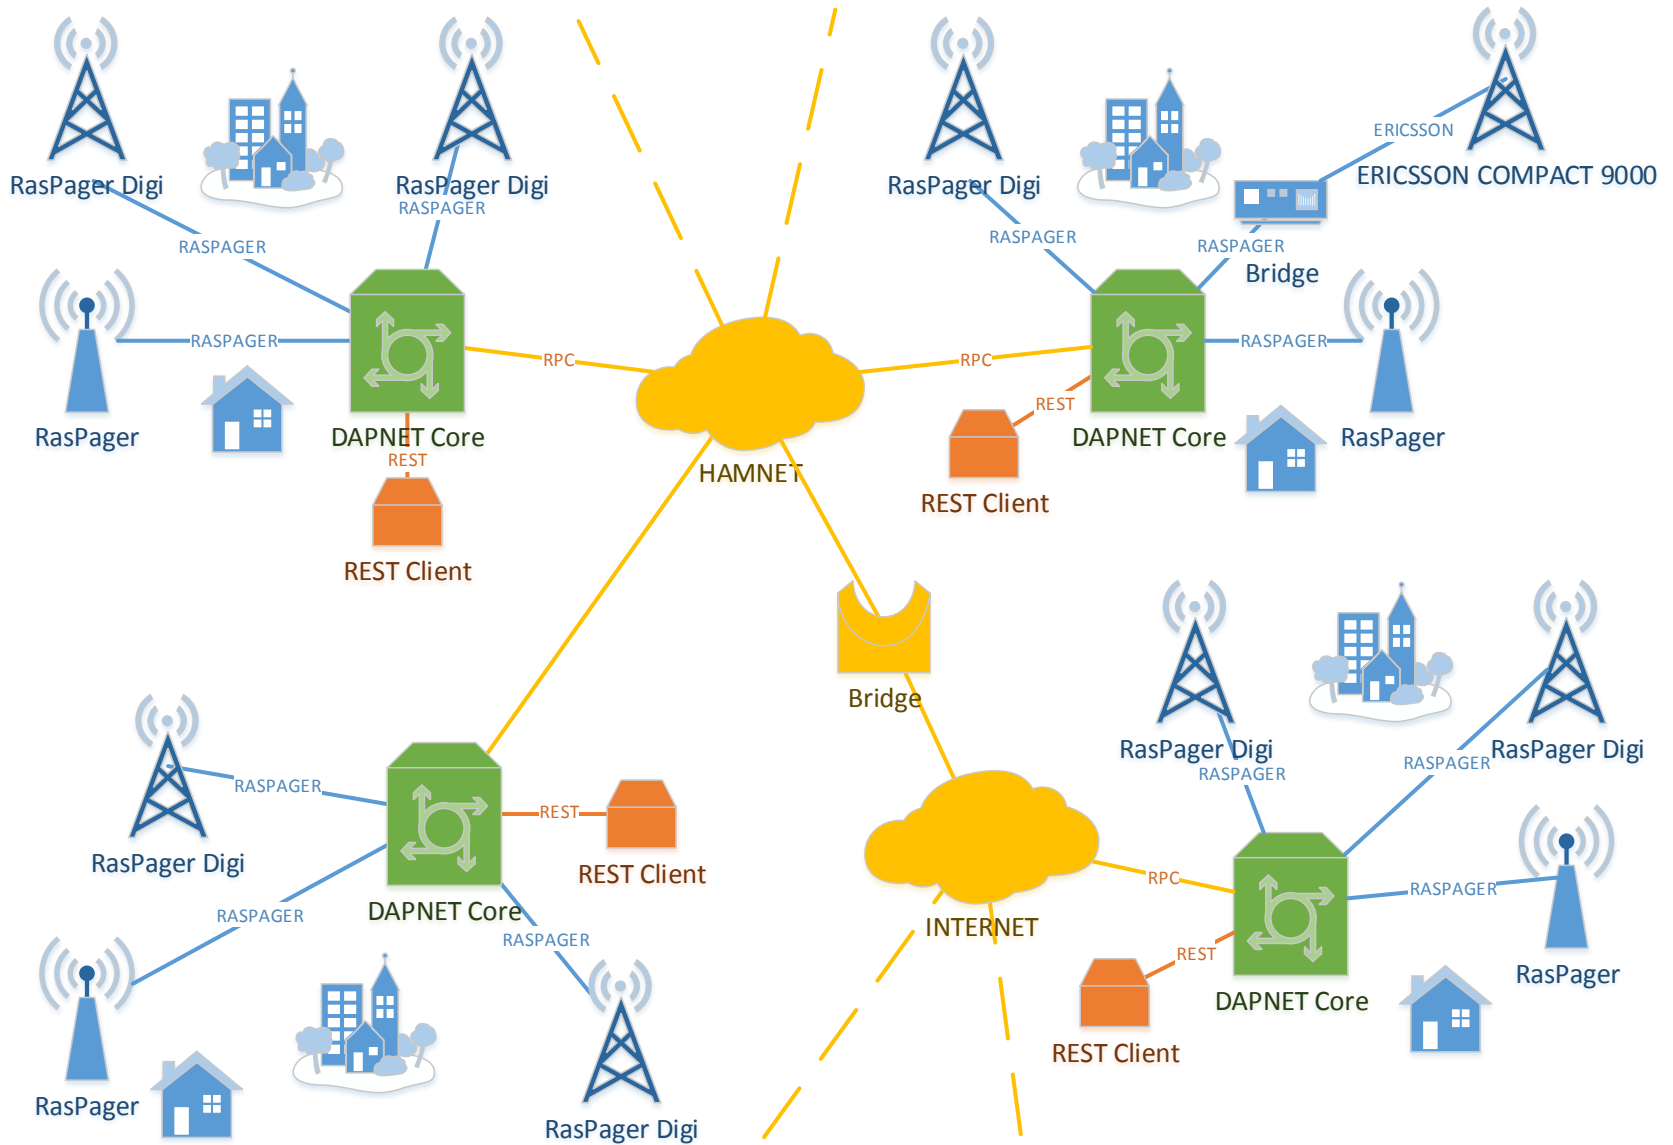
RasPager Digi
RasPager Digi
RASPAGER
RASPAGER
RASPAGER
RasPager
DAPNET Core
REST
REST Client
RPC
HAMNET
RasPager Digi
ERICSSON
ERICSSON COMPACT 9000
RASPAGER
RASPAGER
Bridge
RPC
RASPAGER
REST
REST Client
DAPNET Core
RasPager
Bridge
RasPager Digi
RASPAGER
RASPAGER
RasPager Digi
REST
DAPNET Core
REST Client
RASPAGER
RASPAGER
RasPager
RasPager Digi
INTERNET
RasPager Digi
RASPAGER
RASPAGER
RasPager Digi
RPC
RASPAGER
REST
DAPNET Core
RasPager
REST Client